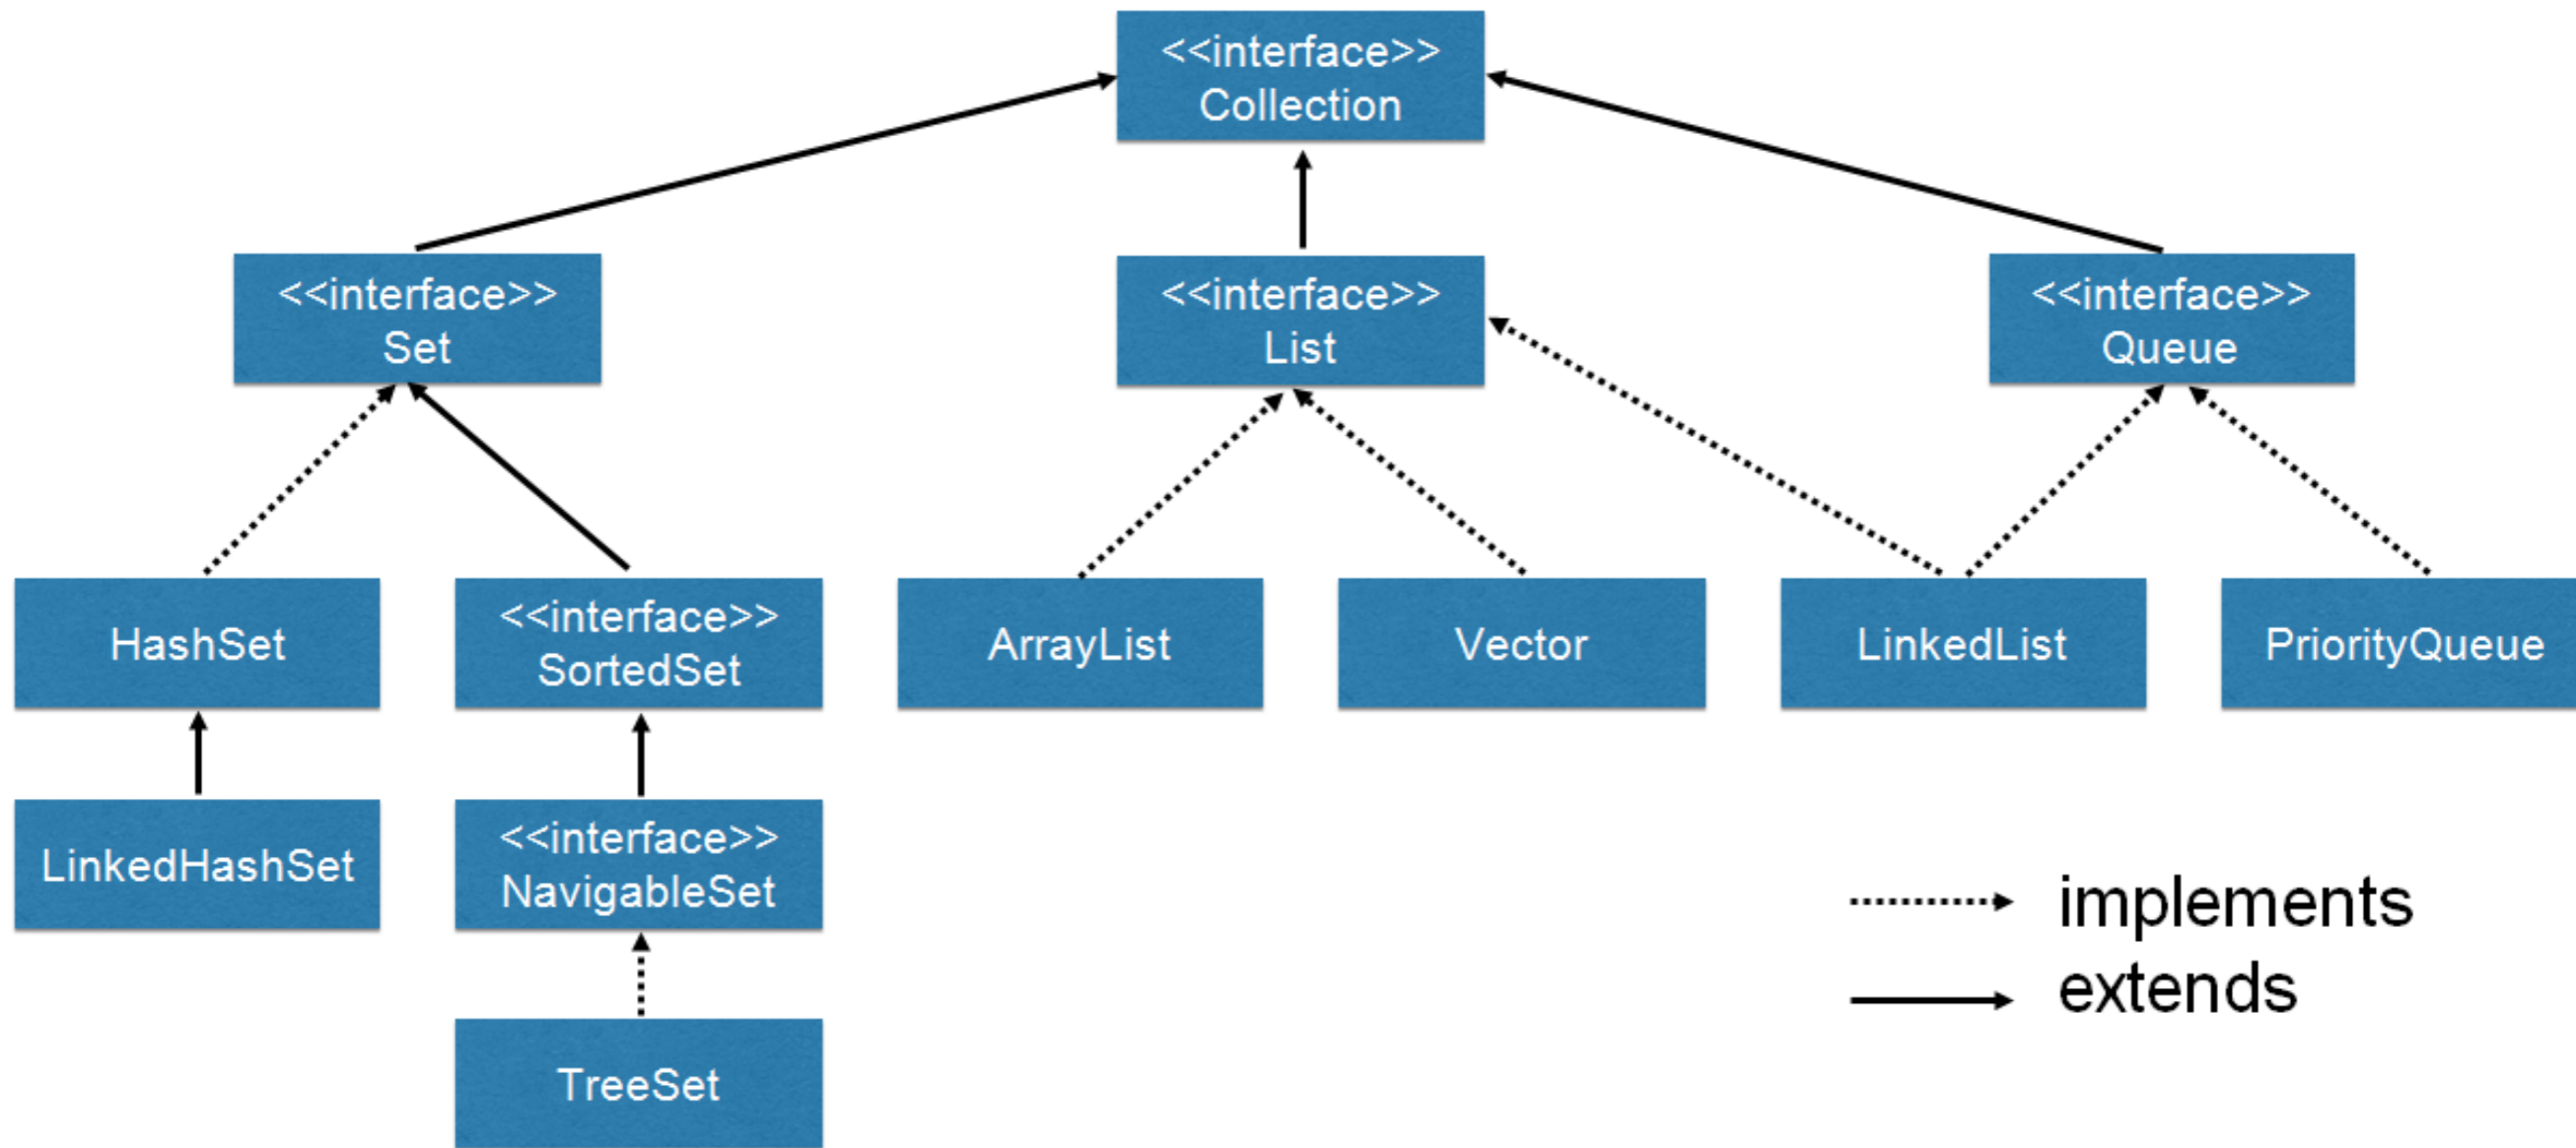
<<interface>>
Collection

<<interface>>
Set

<<interface>>
List

<<interface>>
Queue

HashSet

<<interface>>
SortedSet

ArrayList

Vector

LinkedList

PriorityQueue

LinkedHashSet

<<interface>>
NavigableSet

TreeSet

implements

extends